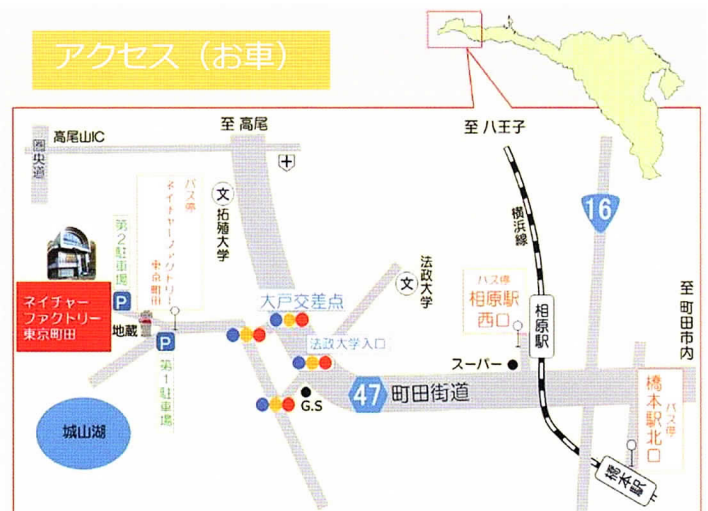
アクセス（お車）

至 高尾

至 八王子

高尾山IC

圏央道

文 拓殖大学

バス停 ネイチャーファクトリー東京町田

第2駐車場

P

ネイチャーファクトリー東京町田

地蔵

P

第1駐車場

大戸交差点

文 法政大学

法政大学入口

横浜線

16

バス停 相原駅西口

相原駅

スーパー

47 町田街道

G.S

至 町田市内

バス停 橋本駅北口

橋本駅

城山湖